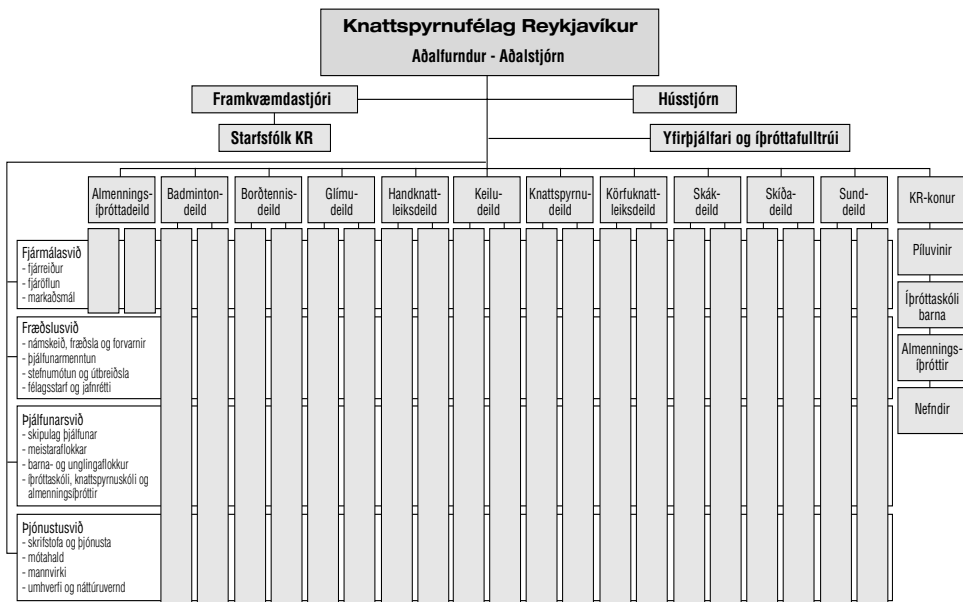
Knattspyrnufélag Reykjavíkur
Aðalfurndur - Aðalstjórn

Framkvæmdastjóri

Hússtjórn

Starfsfólk KR

Yfirþjálfari og íþróttafulltrúi

Almenningsíþróttadeild

Badmintondeild

Borðtennisdeild

Glímudeild

Handknattleiksdeild

Keiludeild

Knattspyrnudeild

Körfuknattleiksdeild

Skákdeild

Skíðadeild

Sunddeild

KR-konur

Píluvinir

Íþróttaskóli barna

Almenningsíþróttir

Nefndir

Fjármálasvið
- fjárreiður
- fjáröflun
- markaðsmál

Fræðslusvið
- námskeið, fræðsla og forvarnir
- þjálfunarmenntun
- stefnumótun og útbreiðsla
- félagsstarf og jafnrétti

Þjálfunarsvið
- skipulag þjálfunar
- meistaraflokkar
- barna- og unglingaflokkur
- íþróttaskóli, knattspyrnuskóli og almenningsíþróttir

Þjónustusvið
- skrifstofa og þjónusta
- mótahald
- mannvirki
- umhverfi og náttúruvernd